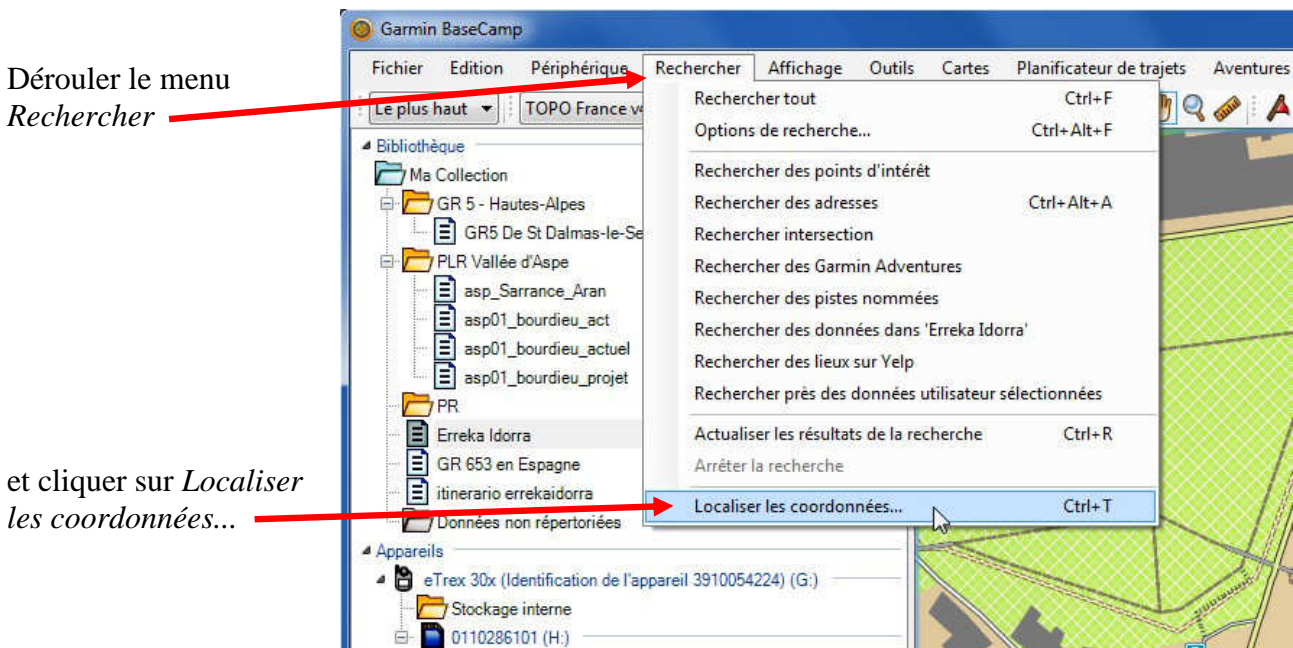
Dérouler le menu *Rechercher*

et cliquer sur *Localiser les coordonnées...*

Garmin BaseCamp

Fichier Edition Périphérique Rechercher Affichage Outils Cartes Planificateur de trajets Aventures

Le plus haut TOPO France v

Bibliothèque
Ma Collection
GR 5 - Hautes-Alpes
GR5 De St Dalmas-le-Se
PLR Vallée d'Aspe
asp_Sarrance_Aran
asp01_bourdieu_act
asp01_bourdieu_actuel
asp01_bourdieu_projet
PR
Erreka Idorra
GR 653 en Espagne
itinerario errekaidorra
Données non répertoriées
Appareils
eTrex 30x (Identification de l'appareil 3910054224) (G:)
Stockage interne
0110286101 (H:)

Rechercher tout Ctrl+F
Options de recherche... Ctrl+Alt+F
Rechercher des points d'intérêt
Rechercher des adresses Ctrl+Alt+A
Rechercher intersection
Rechercher des Garmin Adventures
Rechercher des pistes nommées
Rechercher des données dans 'Erreka Idorra'
Rechercher des lieux sur Yelp
Rechercher près des données utilisateur sélectionnées
Actualiser les résultats de la recherche Ctrl+R
Arrêter la recherche
Localiser les coordonnées... Ctrl+T